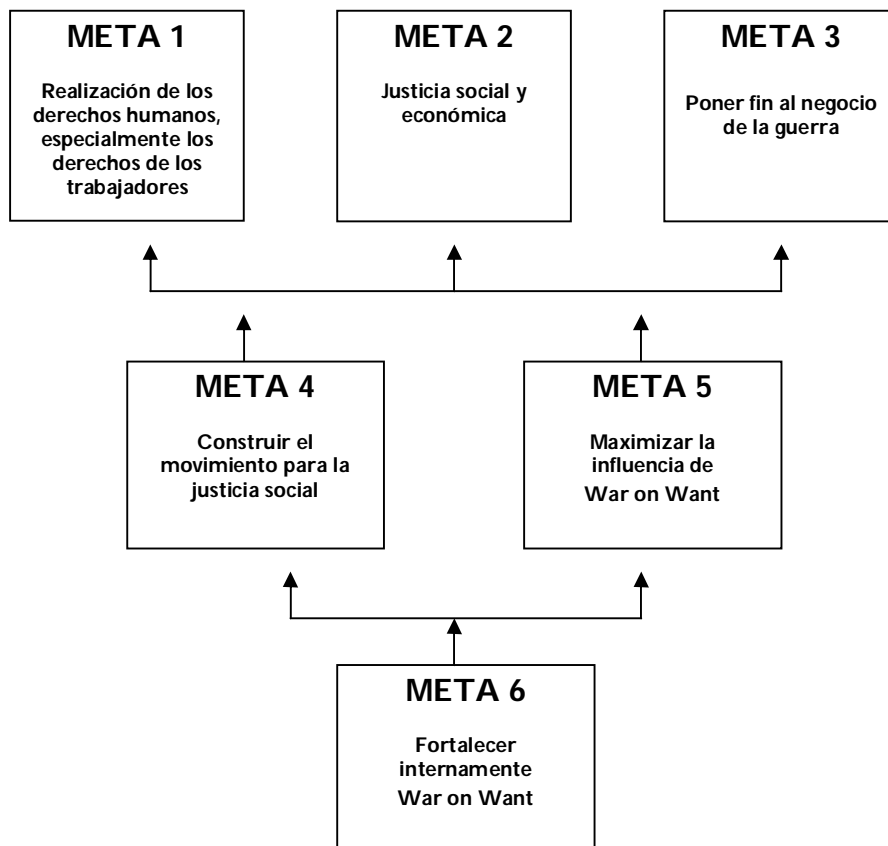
META 1

Realización de los derechos humanos, especialmente los derechos de los trabajadores

META 2

Justicia social y económica

META 3

Poner fin al negocio de la guerra

META 4

Construir el movimiento para la justicia social

META 5

Maximizar la influencia de War on Want

META 6

Fortalecer internamente War on Want